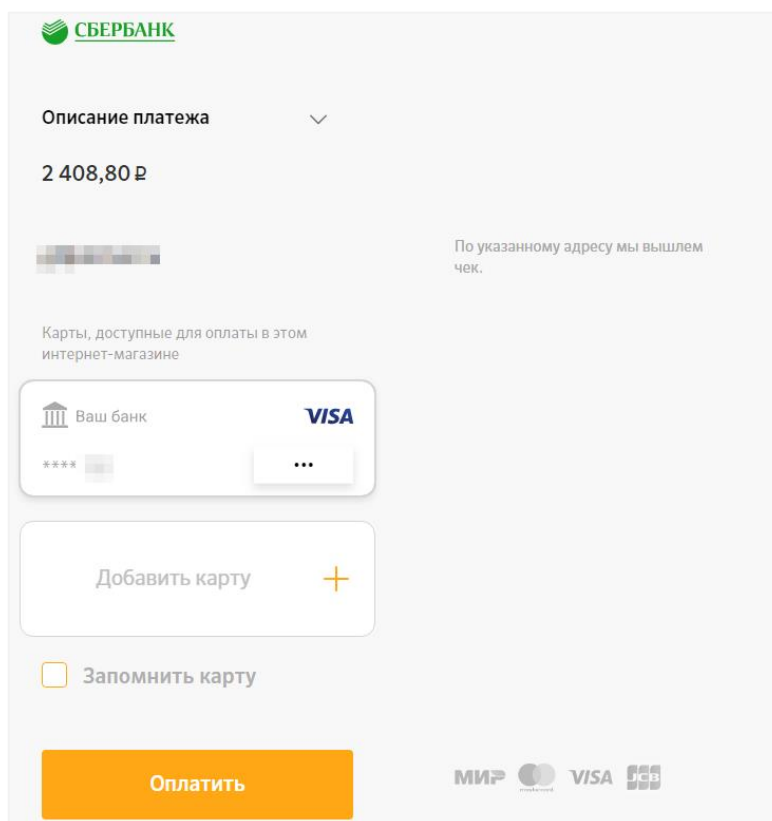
СБЕРБАНК

Описание платежа

2 408,80 ₽

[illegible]

По указанному адресу мы вышлем чек.

Карты, доступные для оплаты в этом интернет-магазине

Ваш банк VISA

**** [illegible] ...

Добавить карту +

Запомнить карту

Оплатить

МИР mastercard VISA JCB